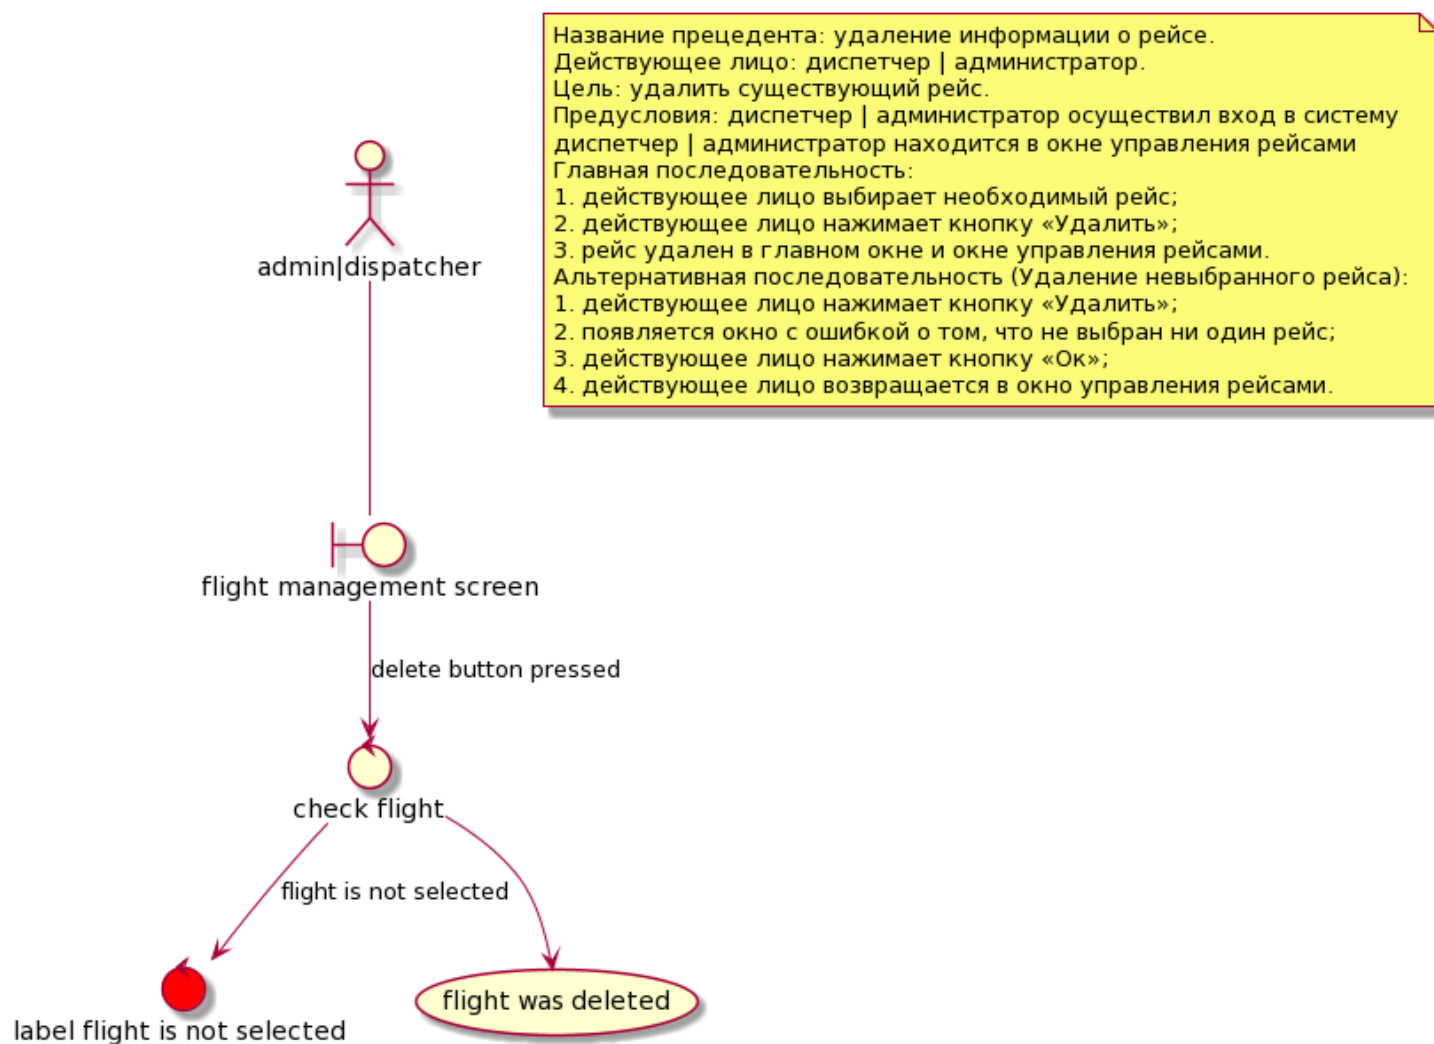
Название прецедента: удаление информации о рейсе.
Действующее лицо: диспетчер | администратор.
Цель: удалить существующий рейс.
Предусловия: диспетчер | администратор осуществил вход в систему
диспетчер | администратор находится в окне управления рейсами
Главная последовательность:
1. действующее лицо выбирает необходимый рейс;
2. действующее лицо нажимает кнопку «Удалить»;
3. рейс удален в главном окне и окне управления рейсами.
Альтернативная последовательность (Удаление невыбранного рейса):
1. действующее лицо нажимает кнопку «Удалить»;
2. появляется окно с ошибкой о том, что не выбран ни один рейс;
3. действующее лицо нажимает кнопку «Ок»;
4. действующее лицо возвращается в окно управления рейсами.

admin|dispatcher

flight management screen

delete button pressed

check flight

flight is not selected

label flight is not selected

flight was deleted